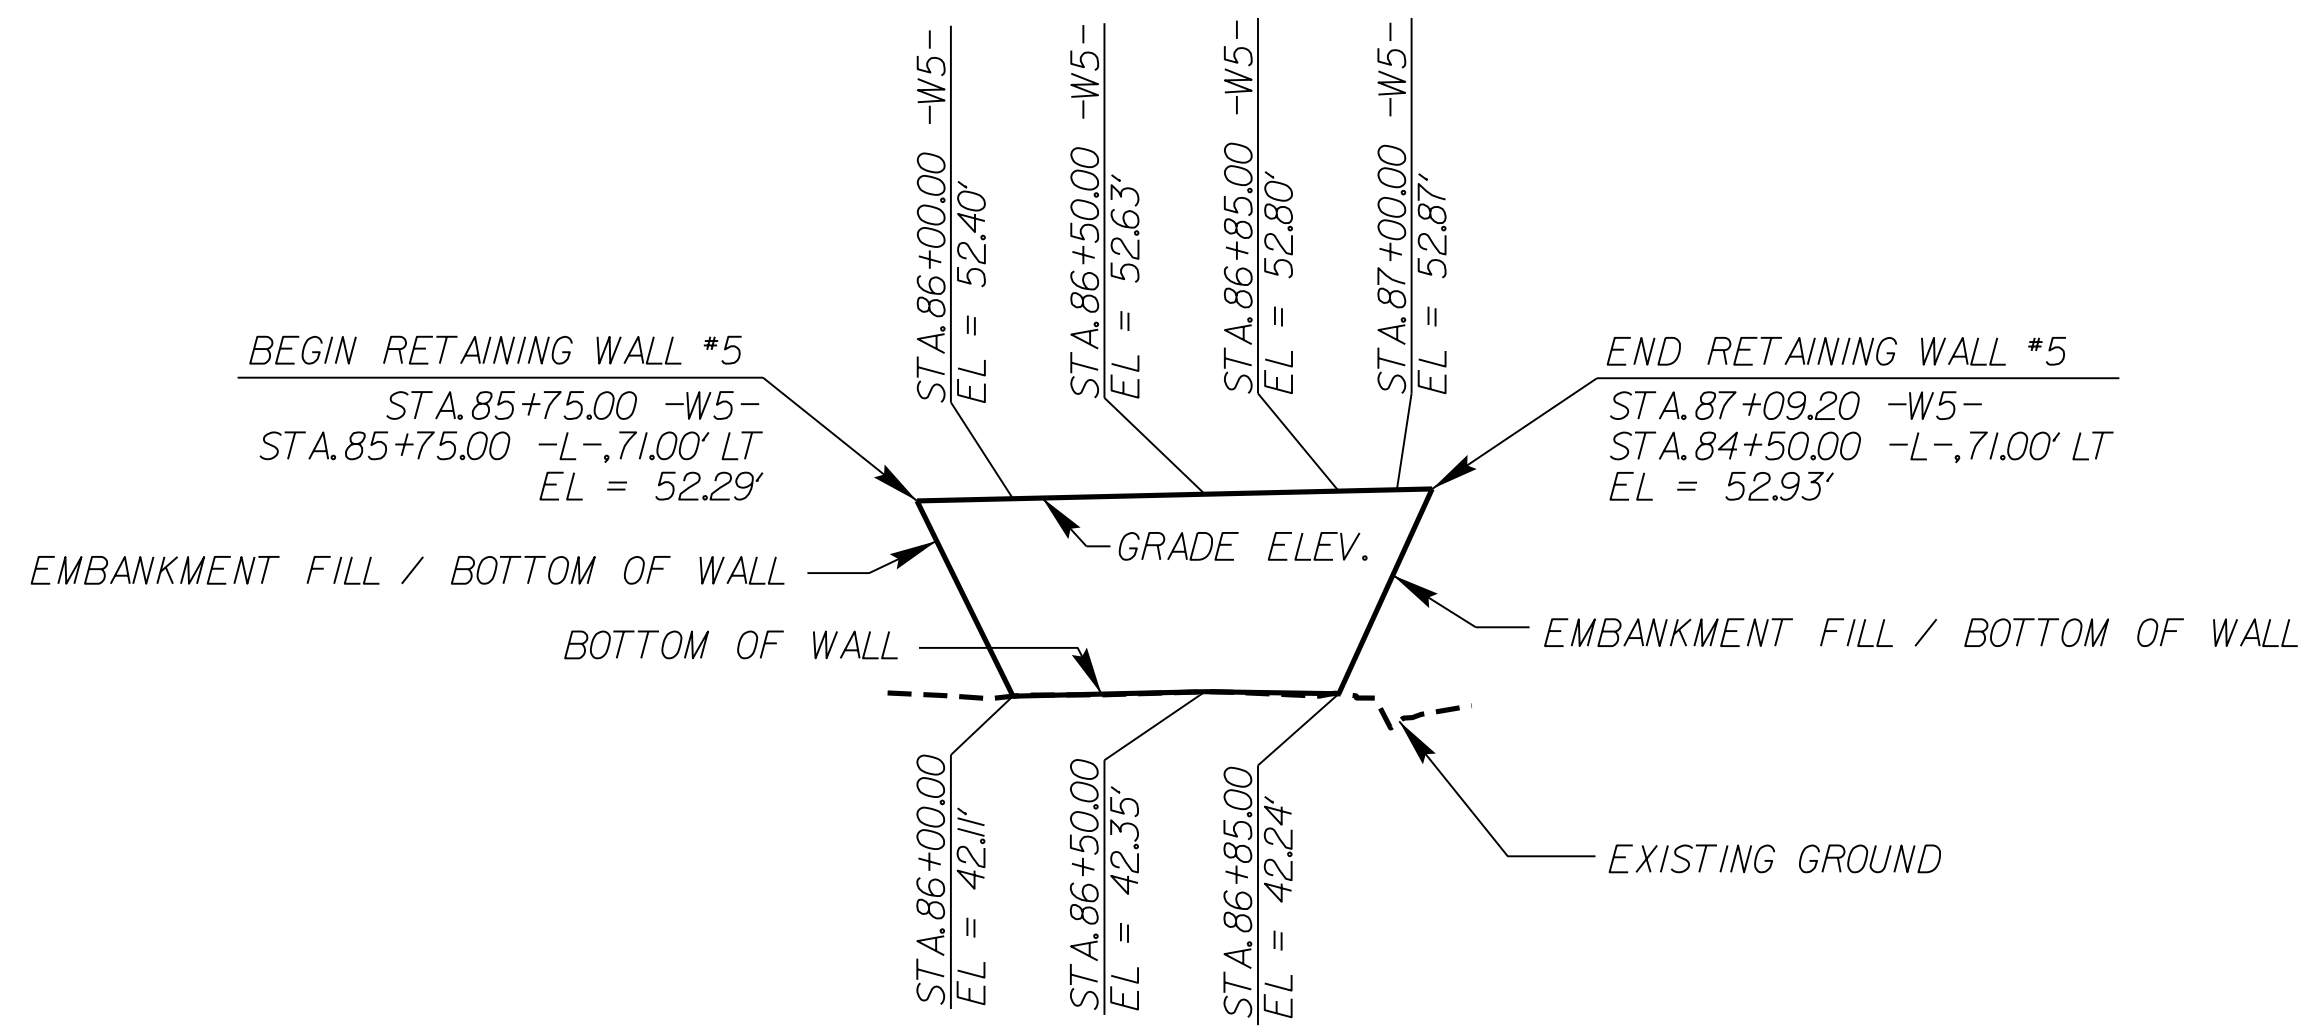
STA.86+00.00 -W5-
EL = 52.40'

STA.86+50.00 -W5-
EL = 52.63'

STA.86+85.00 -W5-
EL = 52.80'

STA.87+00.00 -W5-
EL = 52.87'

BEGIN RETAINING WALL #5
STA.85+75.00 -W5-
STA.85+75.00 -L-,71.00' LT
EL = 52.29'

END RETAINING WALL #5
STA.87+09.20 -W5-
STA.84+50.00 -L-,71.00' LT
EL = 52.93'

GRADE ELEV.

EMBANKMENT FILL / BOTTOM OF WALL

EMBANKMENT FILL / BOTTOM OF WALL

BOTTOM OF WALL

EXISTING GROUND

STA.86+00.00
EL = 42.11'

STA.86+50.00
EL = 42.35'

STA.86+85.00
EL = 42.24'